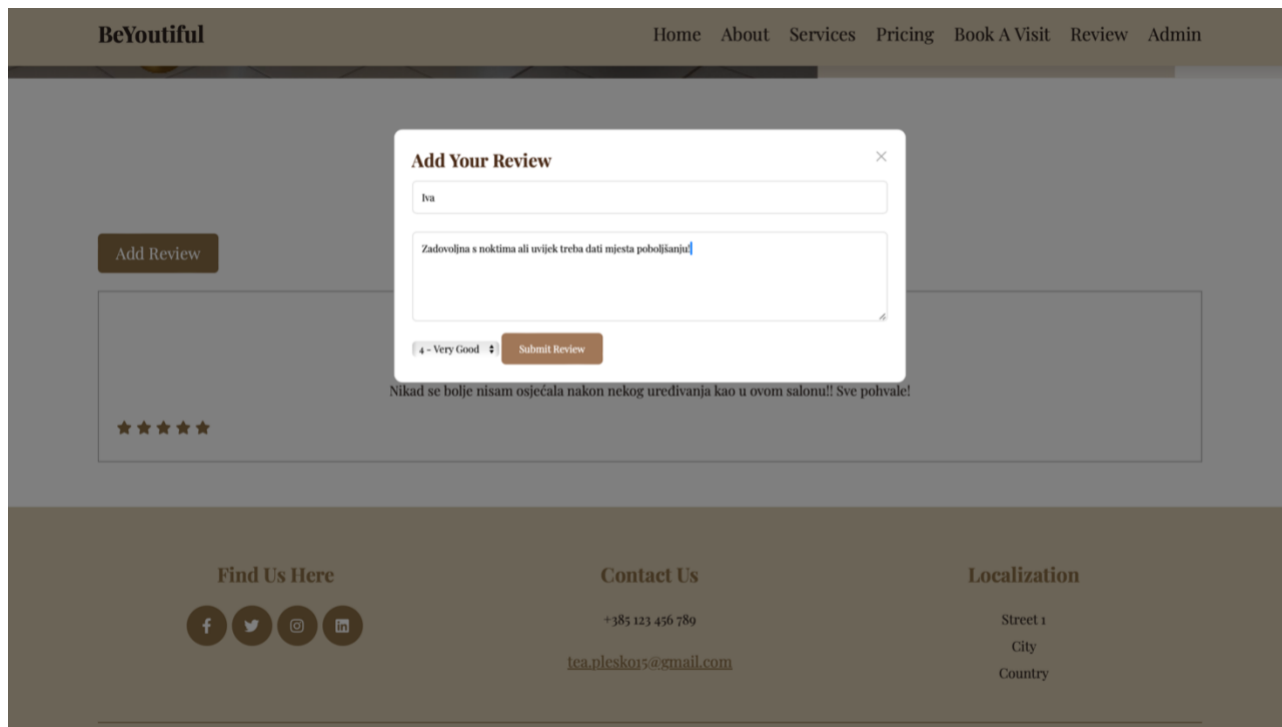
BeYoutiful

Home About Services Pricing Book A Visit Review Admin

Add Your Review

×

Iva

Zadovoljna s noktima ali uvijek treba dati mjesta poboljšanju!

4 - Very Good

Submit Review

Add Review

Nikad se bolje nisam osjećala nakon nekog uređivanja kao u ovom salonu!! Sve pohvale!

★★★★★

Find Us Here

Contact Us

+385 123 456 789

tea.plesko15@gmail.com

Localization

Street 1

City

Country